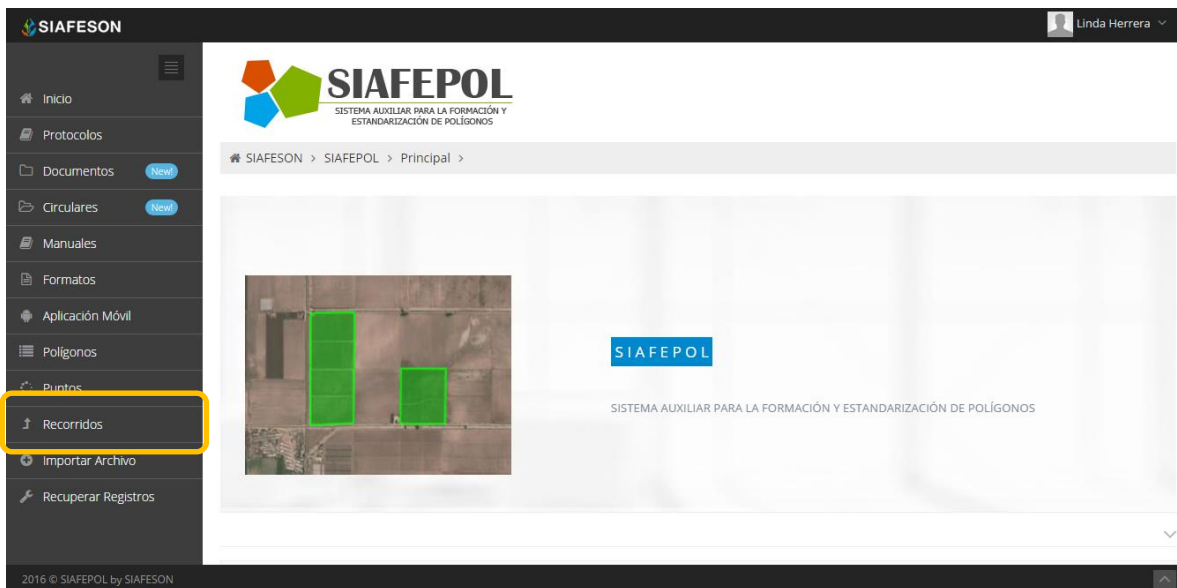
SIAFESON

Linda Herrera

Inicio
Protocolos
Documentos New!
Circulares New!
Manuales
Formatos
Aplicación Móvil
Polígonos
Puntos
Recorridos
Importar Archivo
Recuperar Registros

SIAFEPOL
SISTEMA AUXILIAR PARA LA FORMACIÓN Y ESTANDARIZACIÓN DE POLÍGONOS

SIAFESON > SIAFEPOL > Principal >

SIAFEPOL

SISTEMA AUXILIAR PARA LA FORMACIÓN Y ESTANDARIZACIÓN DE POLÍGONOS

2016 © SIAFEPOL by SIAFESON